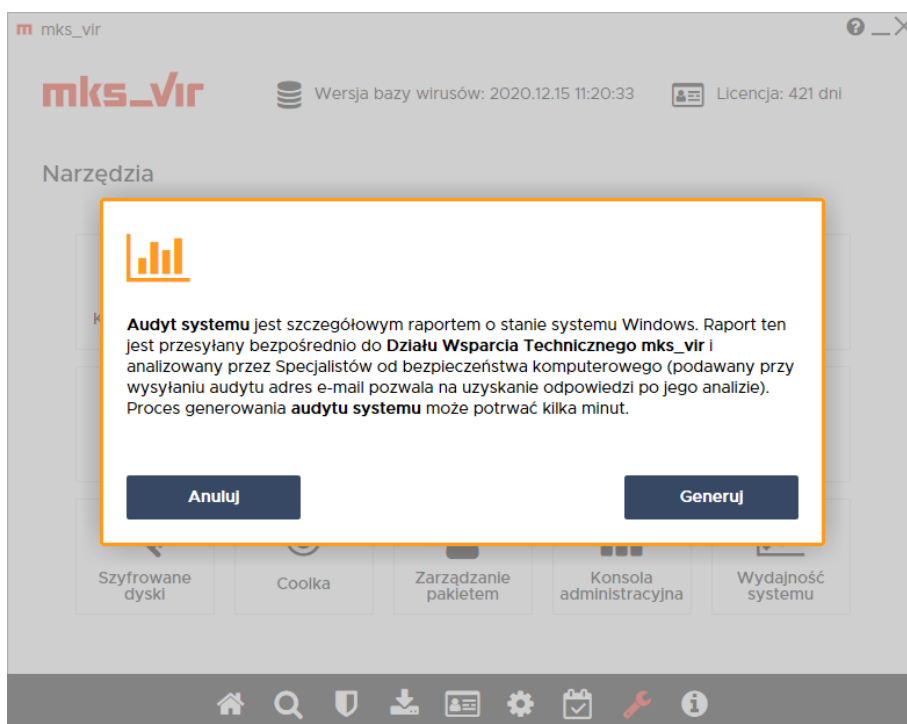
m mks_vir

mks_vir

Wersja bazy wirusów: 2020.12.15 11:20:33

Licencja: 421 dni

Narzędzia

**Audyt systemu** jest szczegółowym raportem o stanie systemu Windows. Raport ten jest przesyłany bezpośrednio do **Działu Wsparcia Technicznego mks_vir** i analizowany przez Specjalistów od bezpieczeństwa komputerowego (podawany przy wysyłaniu audytu adres e-mail pozwala na uzyskanie odpowiedzi po jego analizie). Proces generowania **audytu systemu** może potrwać kilka minut.

Anuluj

Generuj

Szyfrowane dyski

Coolka

Zarządzanie pakietem

Konsola administracyjna

Wydajność systemu